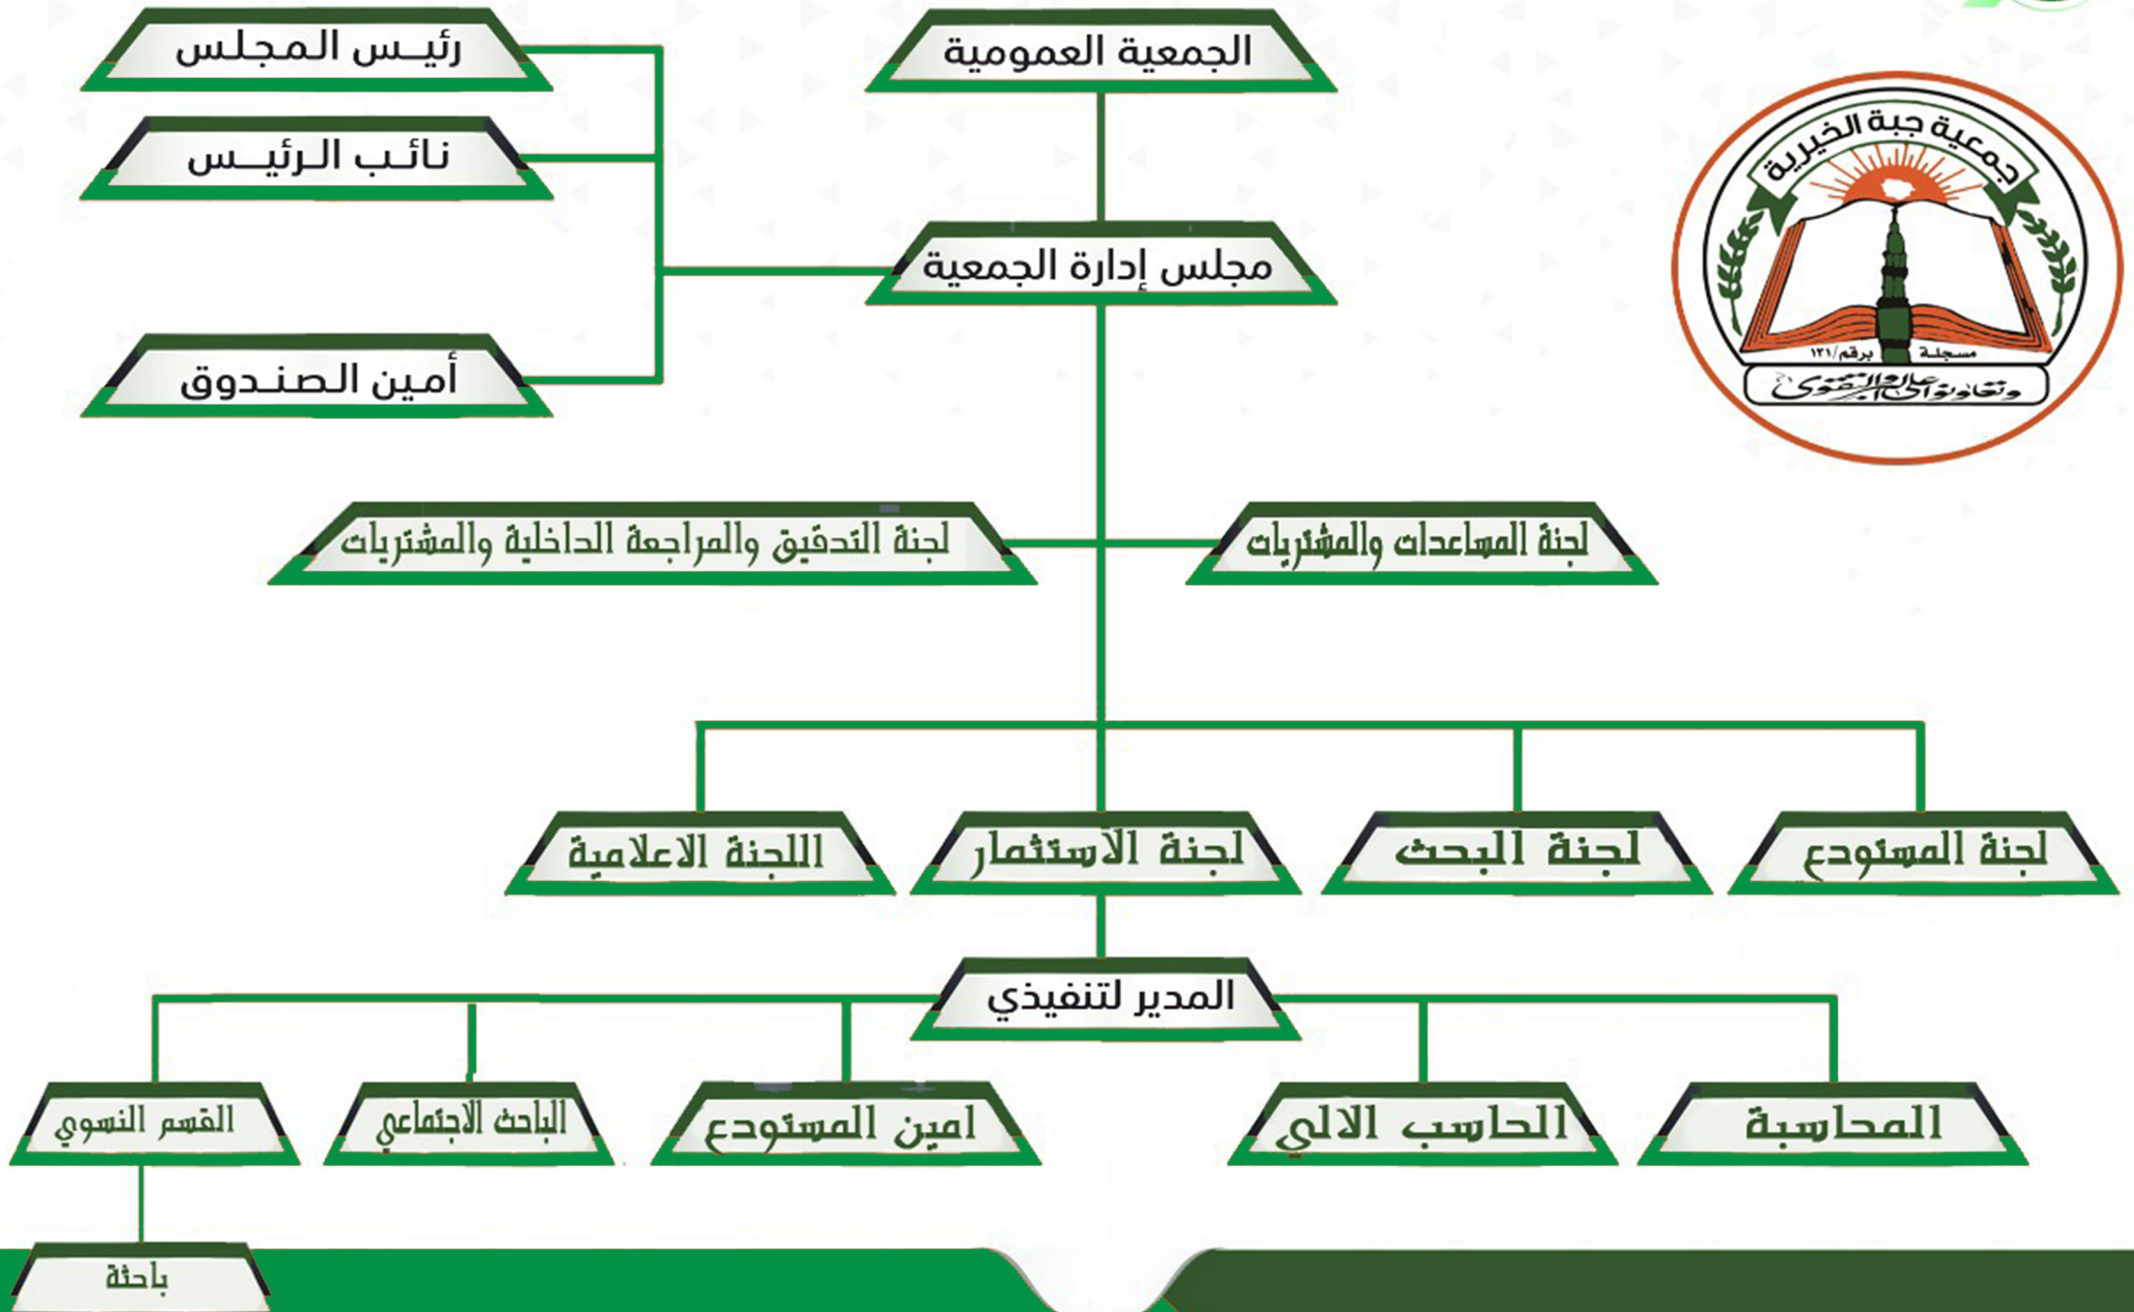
الجمعية العمومية

رئيـس المجلس

نائب الرئيس

مجلس إدارة الجمعية

أمين الصندوق

جمعية جبة الخيرية
مسجلة برقم/١٣١
وتعاونوا على البر والتقوى

لجنة المساعدات والمشتريات

لجنة التدقيق والمراجعة الداخلية والمشتريات

لجنة المستودع

لجنة البحث

لجنة الاستثمار

اللجنة الاعلامية

المدير لتنفيذي

المحاسبة

الحاسب الالي

امين المستودع

الباحث الاجتماعي

القسم النسوي

باحثة